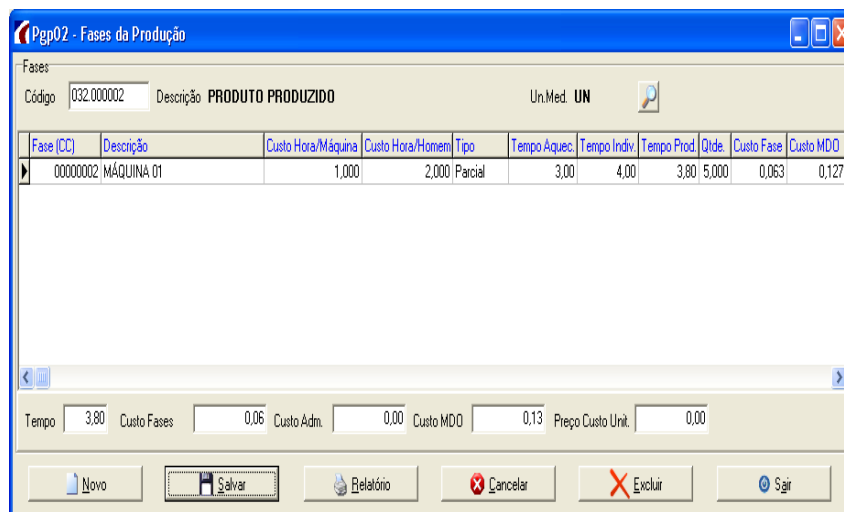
Pgp02 - Fases da Produção

Fases

Código 032.000002 Descrição PRODUTO PRODUZIDO Un.Med. UN

| Fase (CC) | Descrição | Custo Hora/Máquina | Custo Hora/Homem | Tipo | Tempo Aquec. | Tempo Indiv. | Tempo Prod. | Qtde. | Custo Fase | Custo MDO |
|---|---|---|---|---|---|---|---|---|---|---|
| 00000002 | MÁQUINA 01 | 1,000 | 2,000 | Parcial | 3,00 | 4,00 | 3,80 | 5,000 | 0,063 | 0,127 |

Tempo 3,80 Custo Fases 0,06 Custo Adm. 0,00 Custo MDO 0,13 Preço Custo Unit. 0,00

Novo Salvar Relatório Cancelar Excluir Sair